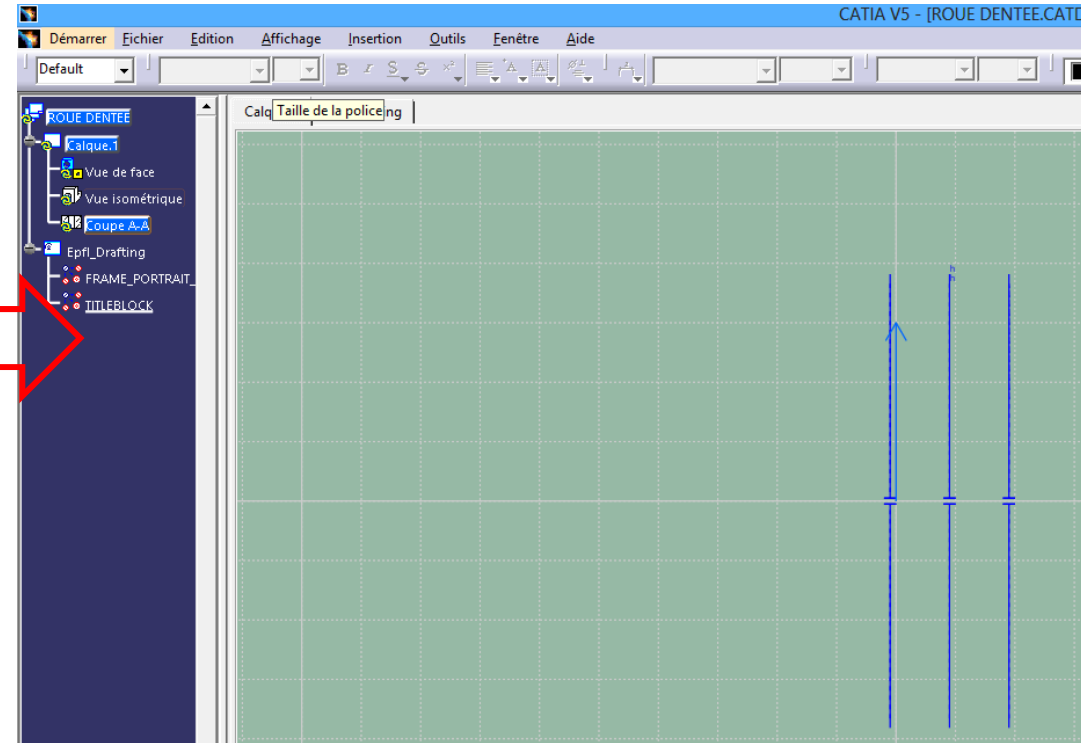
CATIA V5 - [ROUE DENTEE.CATD

Démarrer Fichier Edition Affichage Insertion Outils Fenêtre Aide

Default

B I S S

ROUE DENTEE
Calque.1
Vue de face
Vue isométrique
Coupe A-A
Epfl_Drafting
FRAME_PORTRAIT_
TITLEBLOCK

Calq Taille de la police ng